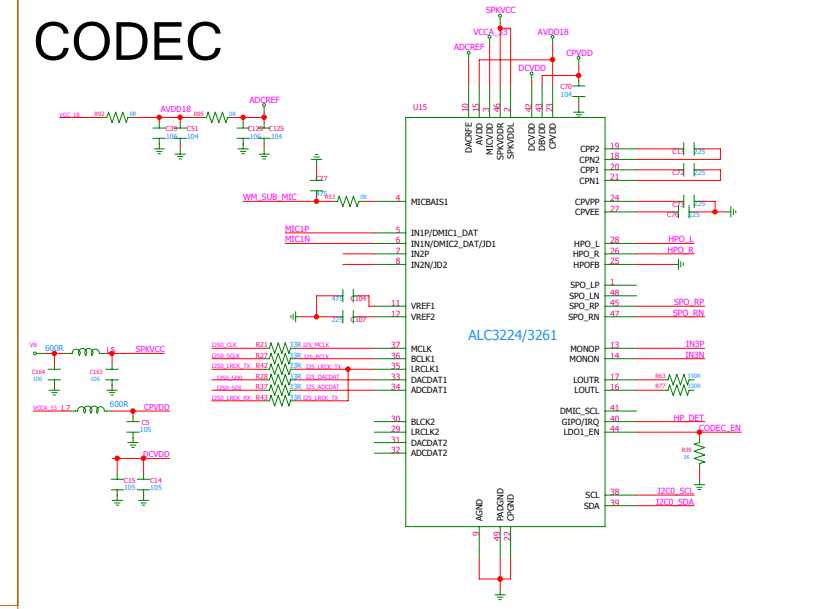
CODEC

SPKVCC
VCCA_33
AVDD18
ADCREF
CPVDD
DCVDD
C70
104
U15
10 15 3 46 2 42 43 23
DACRFE AVDD MICVDD SPKVDDR SPKVDDL DCVDD DBVDD CPVDD

VCC_18 R92 0R AVDD18 R95 0R ADCREF
C30 C51 106 104 C120 C125 106 104

C27
WM_SUB_MIC R53 0R 4 MICBAIS1
MIC1P 5 IN1P/DMIC1_DAT
MIC1N 6 IN1N/DMIC2_DAT/JD1
7 IN2P
8 IN2N/JD2
475 C104 11 VREF1
225 C107 12 VREF2

ALC3224/3261

V8 600R L6 SPKVCC
C164 106 C163 106
VCCA_33 L7 600R CPVDD
C5 105
DCVDD
C15 105 C14 105

I2S0_CLK R21 33R I2S_MCLK 37 MCLK
I2S0_SCLK R27 33R I2S_BCLK 36 BCLK1
I2S0_LRCK_TX R42 33R I2S_LRCK_TX 35 LRCLK1
I2S0_SDO R28 33R I2S_DACDAT 33 DACDAT1
I2S0_SDI R37 33R I2S_ADCDAT 34 ADCDAT1
I2S0_LRCK_RX R43 33R I2S_LRCK_TX

30 BLCK2
29 LRCLK2
31 DACDAT2
32 ADCDAT2

9 49 22
AGND PADGND CPGND

CPP2 19
CPN2 18 C11 225
CPP1 20
CPN1 21 C72 225
CPVPP 24 C78 225
CPVEE 27 C76 225
HPO_L 28 HPO_L
HPO_R 26 HPO_R
HPOFB 25
SPO_LP 1
SPO_LN 48
SPO_RP 45 SPO_RP
SPO_RN 47 SPO_RN
MONOP 13 IN3P
MONON 14 IN3N
LOUTR 17 R63 330R
LOUTL 16 R77 330R
DMIC_SCL 41
GIPO/IRQ 40 HP_DET
LDO1_EN 44 CODEC_EN
R39 1K
SCL 38 I2C0_SCL
SDA 39 I2C0_SDA